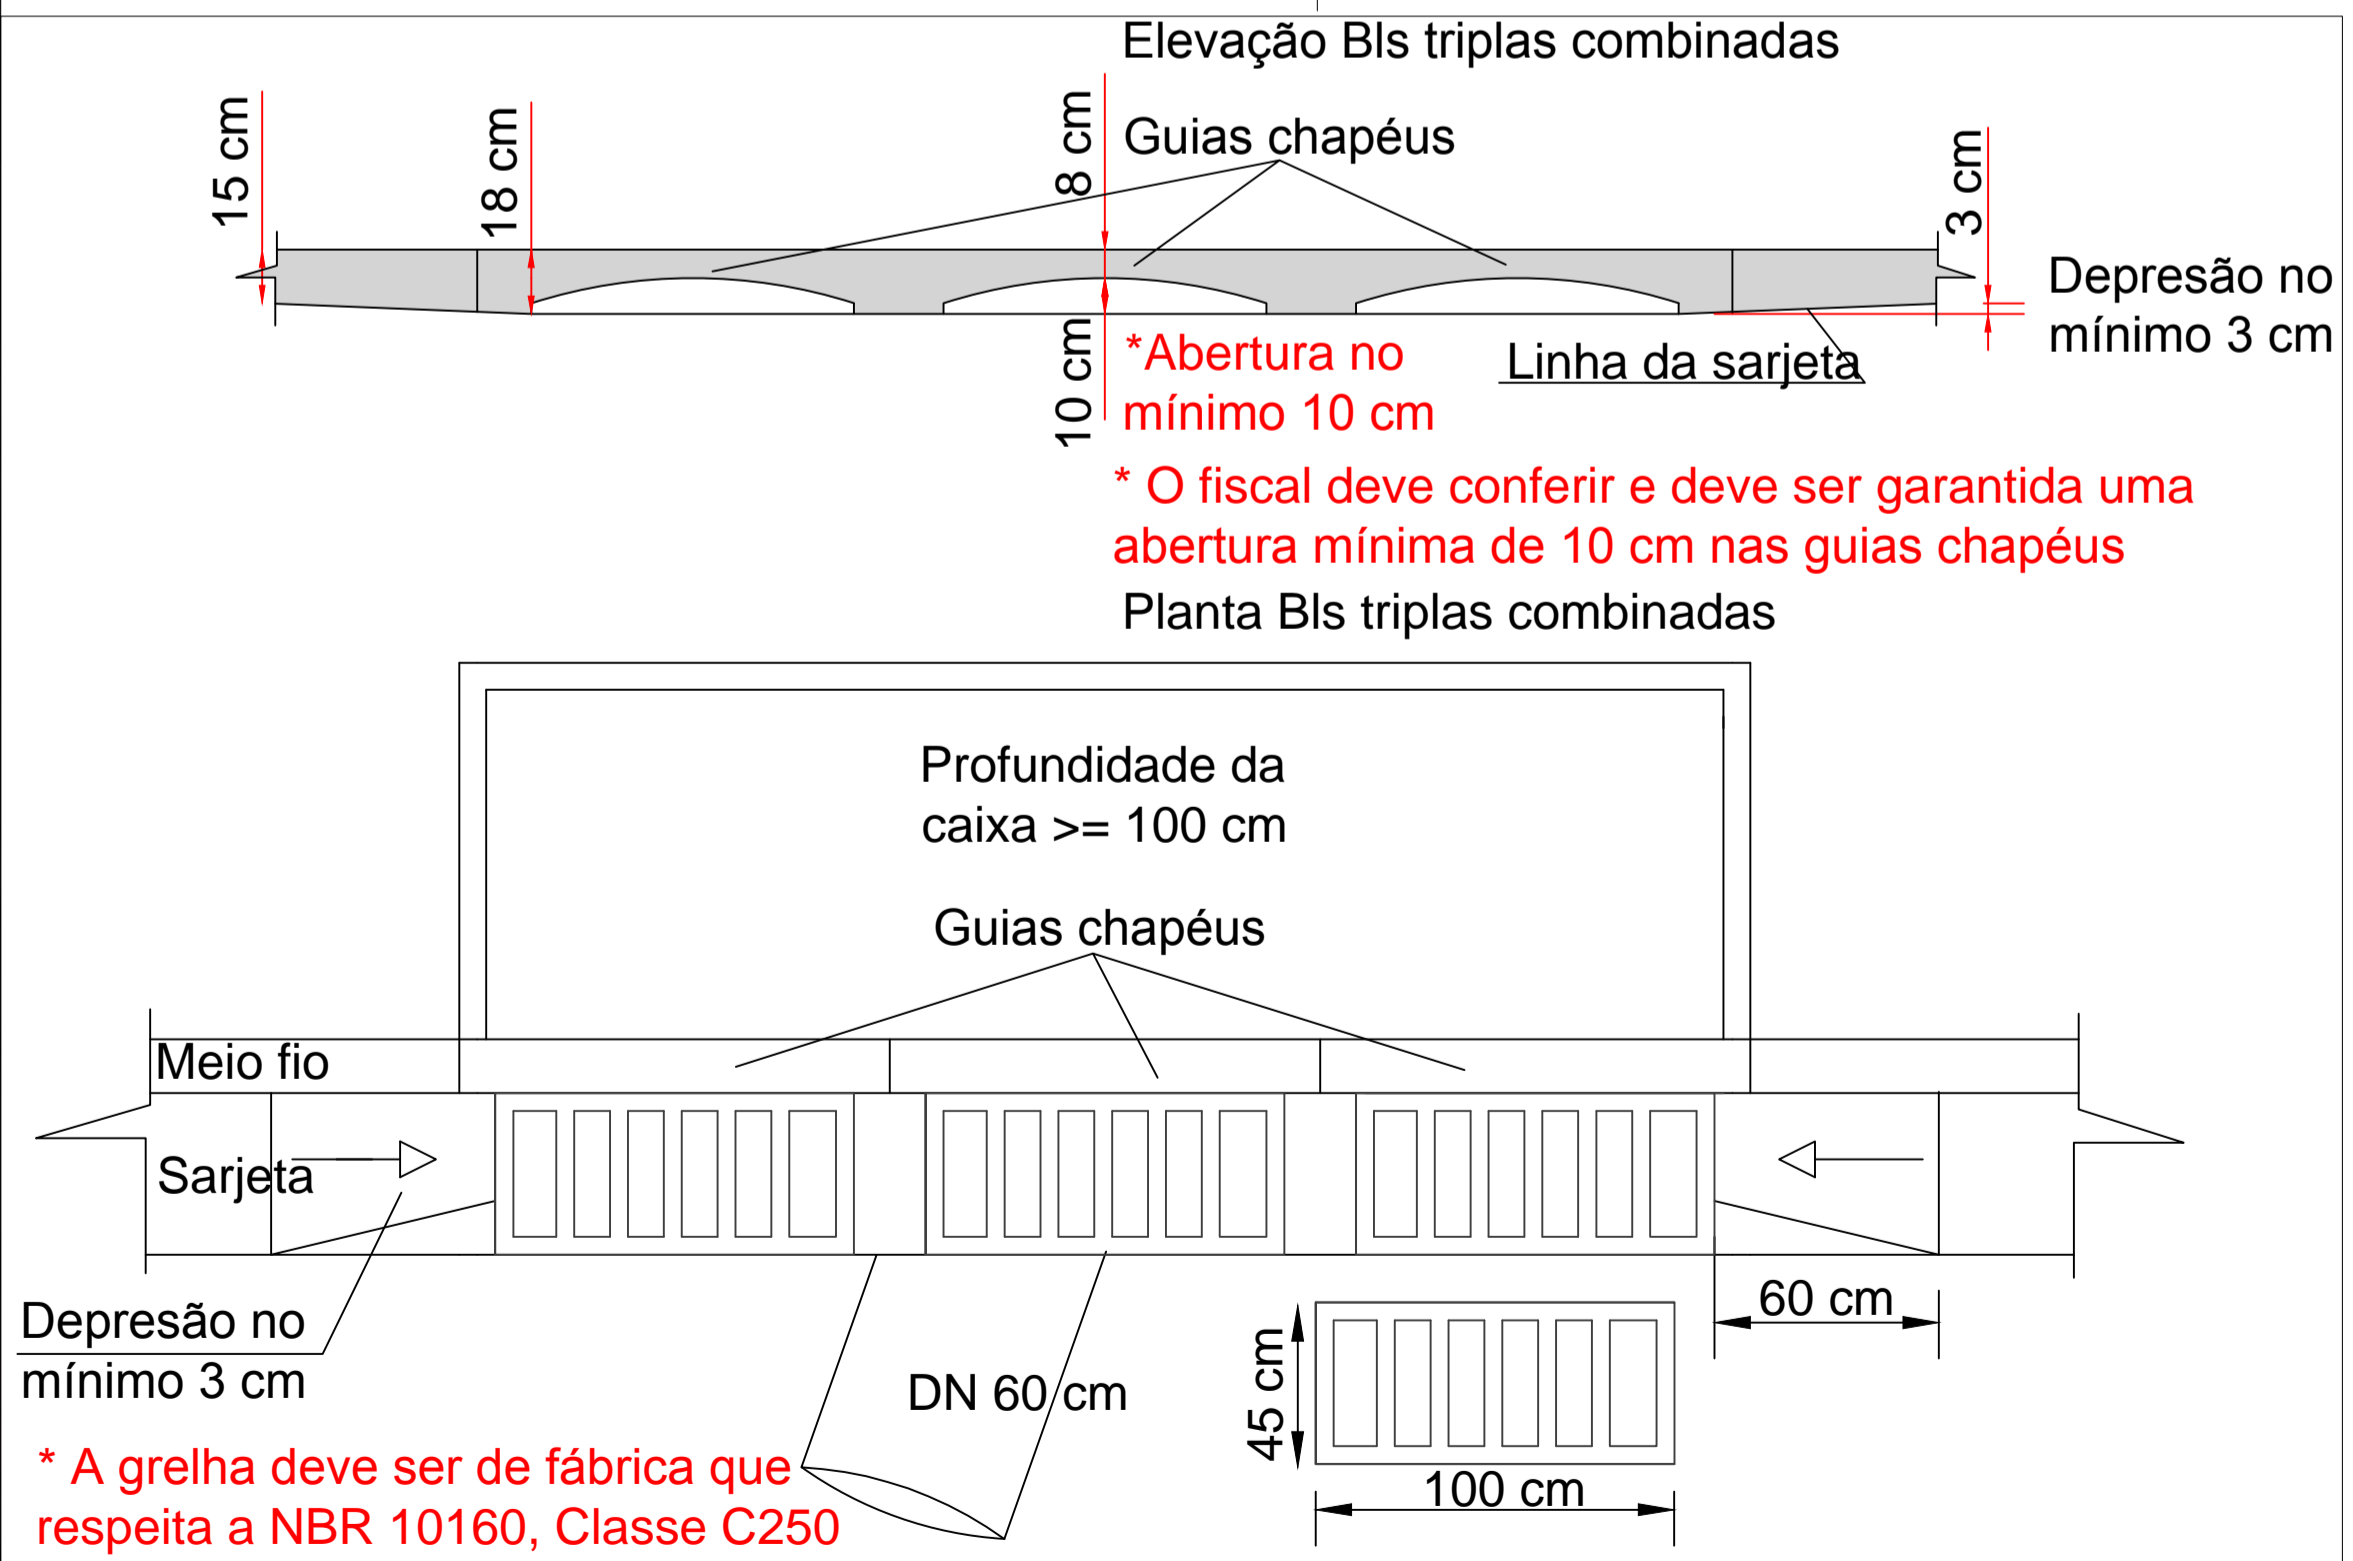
Elevação Bls triplas combinadas

15 cm

18 cm

8 cm

Guias chapéus

3 cm

Depresão no mínimo 3 cm

10 cm

*Abertura no mínimo 10 cm

Linha da sarjeta

* O fiscal deve conferir e deve ser garantida uma abertura mínima de 10 cm nas guias chapéus

Planta Bls triplas combinadas

Profundidade da caixa >= 100 cm

Guias chapéus

Meio fio

Sarjeta

Depresão no mínimo 3 cm

60 cm

DN 60 cm

45 cm

100 cm

* A grelha deve ser de fábrica que respeita a NBR 10160, Classe C250